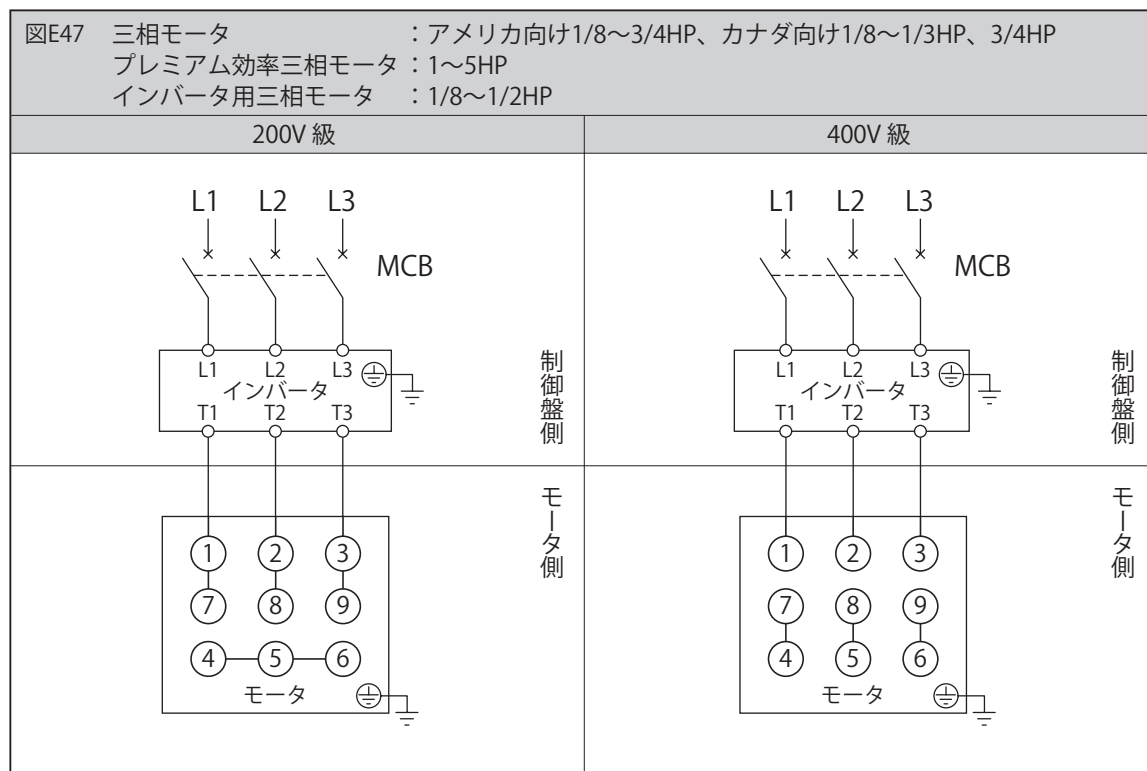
図E47 三相モータ：アメリカ向け1/8〜3/4HP、カナダ向け1/8〜1/3HP、3/4HP
プレミアム効率三相モータ：1〜5HP
インバータ用三相モータ：1/8〜1/2HP

| 200V 級 | 400V 級 |
|---|---|

L1 L2 L3
MCB
L1 L2 L3
インバータ
T1 T2 T3
制御盤側
モータ側
1 2 3
7 8 9
4 5 6
モータ

L1 L2 L3
MCB
L1 L2 L3
インバータ
T1 T2 T3
制御盤側
モータ側
1 2 3
7 8 9
4 5 6
モータ